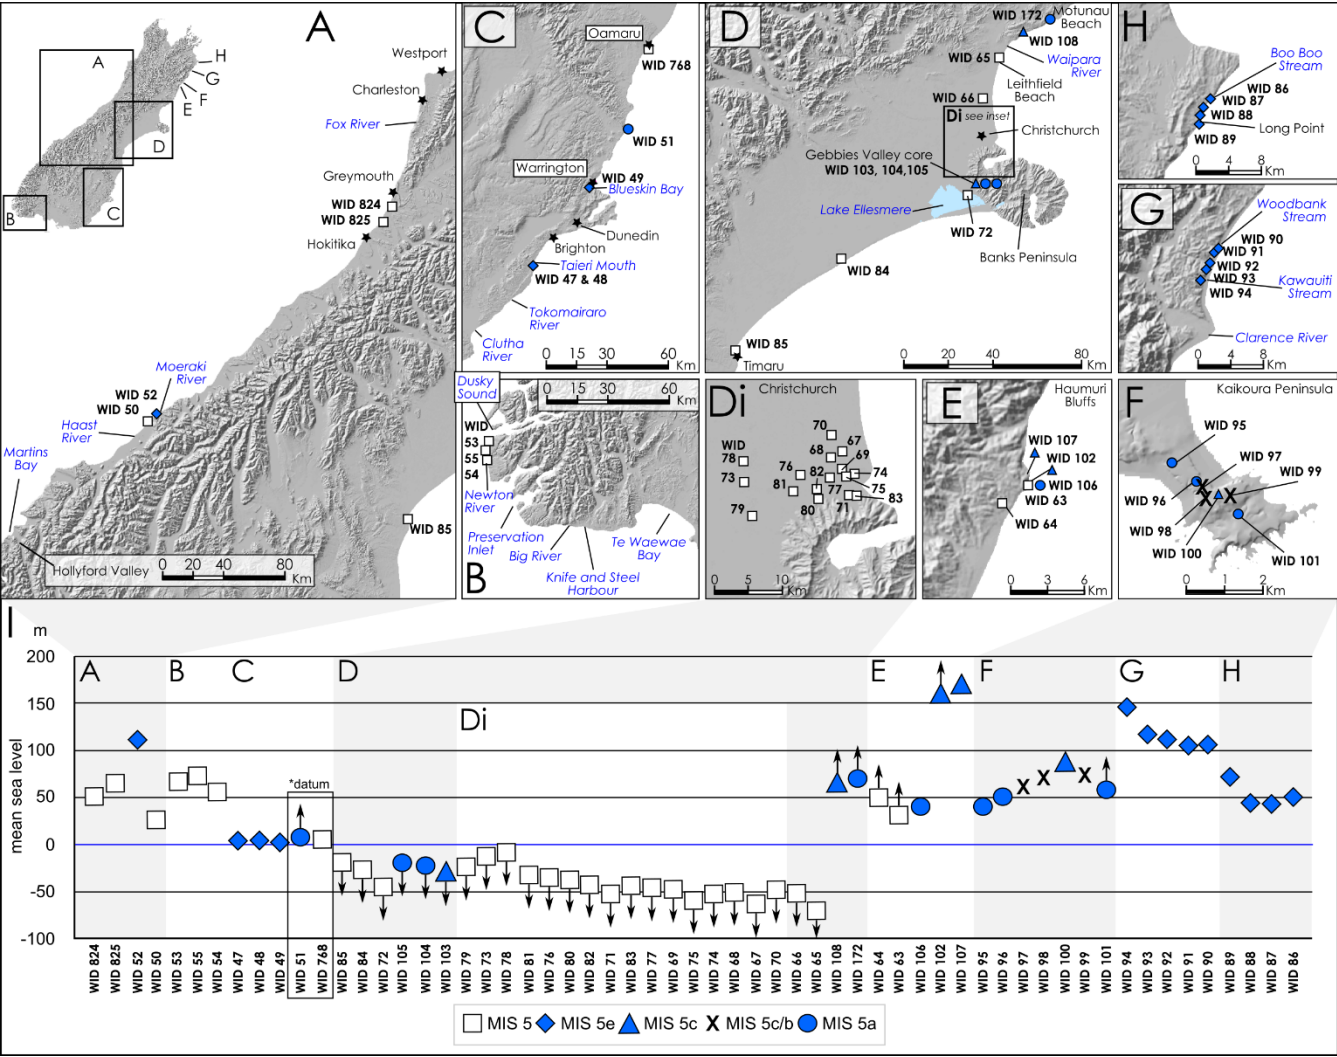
A
H
G
E F
A
D
B C
Westport
Charleston
Fox River
Greymouth
WID 824
WID 825
Hokitika
Moeraki River
WID 52
WID 50
Haast River
Martins Bay
Hollyford Valley
WID 85
0 20 40 80 Km

C
Oamaru
WID 768
WID 51
Warrington
WID 49
Blueskin Bay
Dunedin
Brighton
Taieri Mouth
WID 47 & 48
Tokomairaro River
Clutha River
0 15 30 60 Km

D
WID 172
Motunau Beach
WID 108
WID 65
Waipara River
Leithfield Beach
WID 66
Di see inset
Christchurch
Gebbies Valley core
WID 103, 104,105
Lake Ellesmere
WID 72
Banks Peninsula
WID 84
WID 85
Timaru
0 20 40 80 Km

H
Boo Boo Stream
WID 86
WID 87
WID 88
Long Point
WID 89
0 4 8 Km

G
Woodbank Stream
WID 90
WID 91
WID 92
WID 93
WID 94
Kawauiti Stream
Clarence River
0 4 8 Km

Dusky Sound
0 15 30 60 Km
WID
53
55
54
Newton River
Preservation Inlet
Big River
Knife and Steel Harbour
Te Waewae Bay
B

Di
Christchurch
WID 78
73
79
70
67
68
69
76
82
74
81
77
75
80
83
71
0 5 10 Km

E
Haumuri Bluffs
WID 107
WID 102
WID 106
WID 63
WID 64
0 3 6 Km

F
Kaikoura Peninsula
WID 95
WID 97
WID 99
WID 96
WID 98
WID 100
WID 101
0 1 2 Km

I m
200
150
100
50
0
-50
-100
mean sea level
A B C D Di E F G H
*datum
WID 824, WID 825, WID 52, WID 50, WID 53, WID 55, WID 54, WID 47, WID 48, WID 49, WID 51, WID 768, WID 85, WID 84, WID 72, WID 105, WID 104, WID 103, WID 79, WID 73, WID 78, WID 81, WID 76, WID 80, WID 82, WID 71, WID 83, WID 77, WID 69, WID 75, WID 74, WID 68, WID 67, WID 70, WID 66, WID 65, WID 108, WID 172, WID 64, WID 63, WID 106, WID 102, WID 107, WID 95, WID 96, WID 97, WID 98, WID 100, WID 99, WID 101, WID 94, WID 93, WID 92, WID 91, WID 90, WID 89, WID 88, WID 87, WID 86
MIS 5 MIS 5e MIS 5c X MIS 5c/b MIS 5a